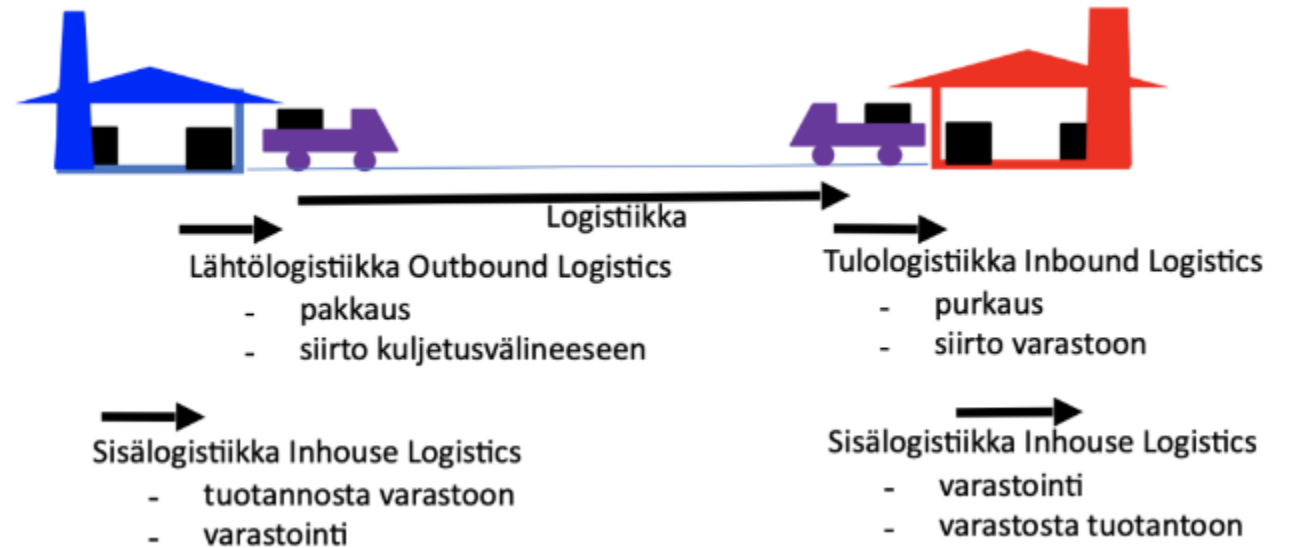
Logistiikka

Lähtölogistiikka Outbound Logistics
- pakkaus
- siirto kuljetusvälineeseen

Tulologistiikka Inbound Logistics
- purkaus
- siirto varastoon

Sisälogistiikka Inhouse Logistics
- tuotannosta varastoon
- varastointi

Sisälogistiikka Inhouse Logistics
- varastointi
- varastosta tuotantoon